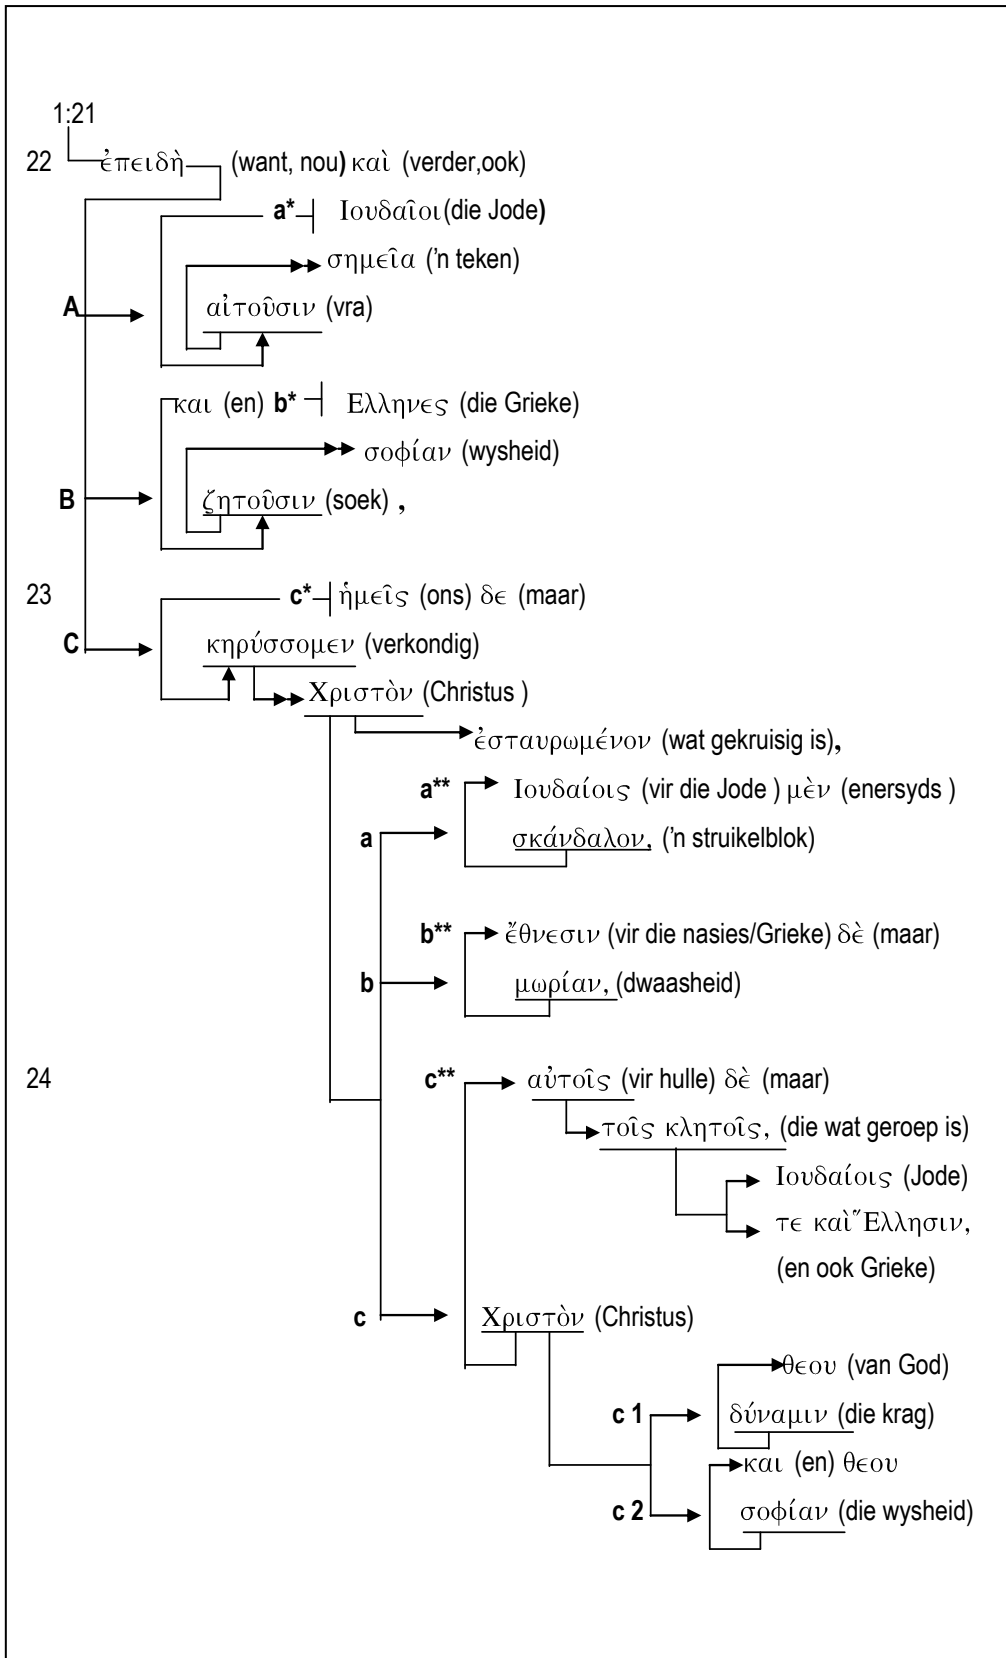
1:21
22 ἐπειδὴ (want, nou) καὶ (verder,ook)
a* Ιουδαῖοι (die Jode)
σημεῖα ('n teken)
A
αἰτοῦσιν (vra)
και (en) b* Ελληνες (die Grieke)
σοφίαν (wysheid)
B
ζητοῦσιν (soek) ,
23 c* ἡμεῖς (ons) δε (maar)
C
κηρύσσομεν (verkondig)
Χριστὸν (Christus )
ἐσταυρωμένον (wat gekruisig is),
a** Ιουδαίοις (vir die Jode ) μὲν (enersyds )
a
σκάνδαλον, ('n struikelblok)
b** ἔθνεσιν (vir die nasies/Grieke) δὲ (maar)
b
μωρίαν, (dwaasheid)
24 c** αὐτοῖς (vir hulle) δὲ (maar)
τοῖς κλητοῖς, (die wat geroep is)
Ιουδαίοις (Jode)
τε καὶ Ἕλλησιν, (en ook Grieke)
c
Χριστὸν (Christus)
θεου (van God)
c 1
δύναμιν (die krag)
και (en) θεου
c 2
σοφίαν (die wysheid)